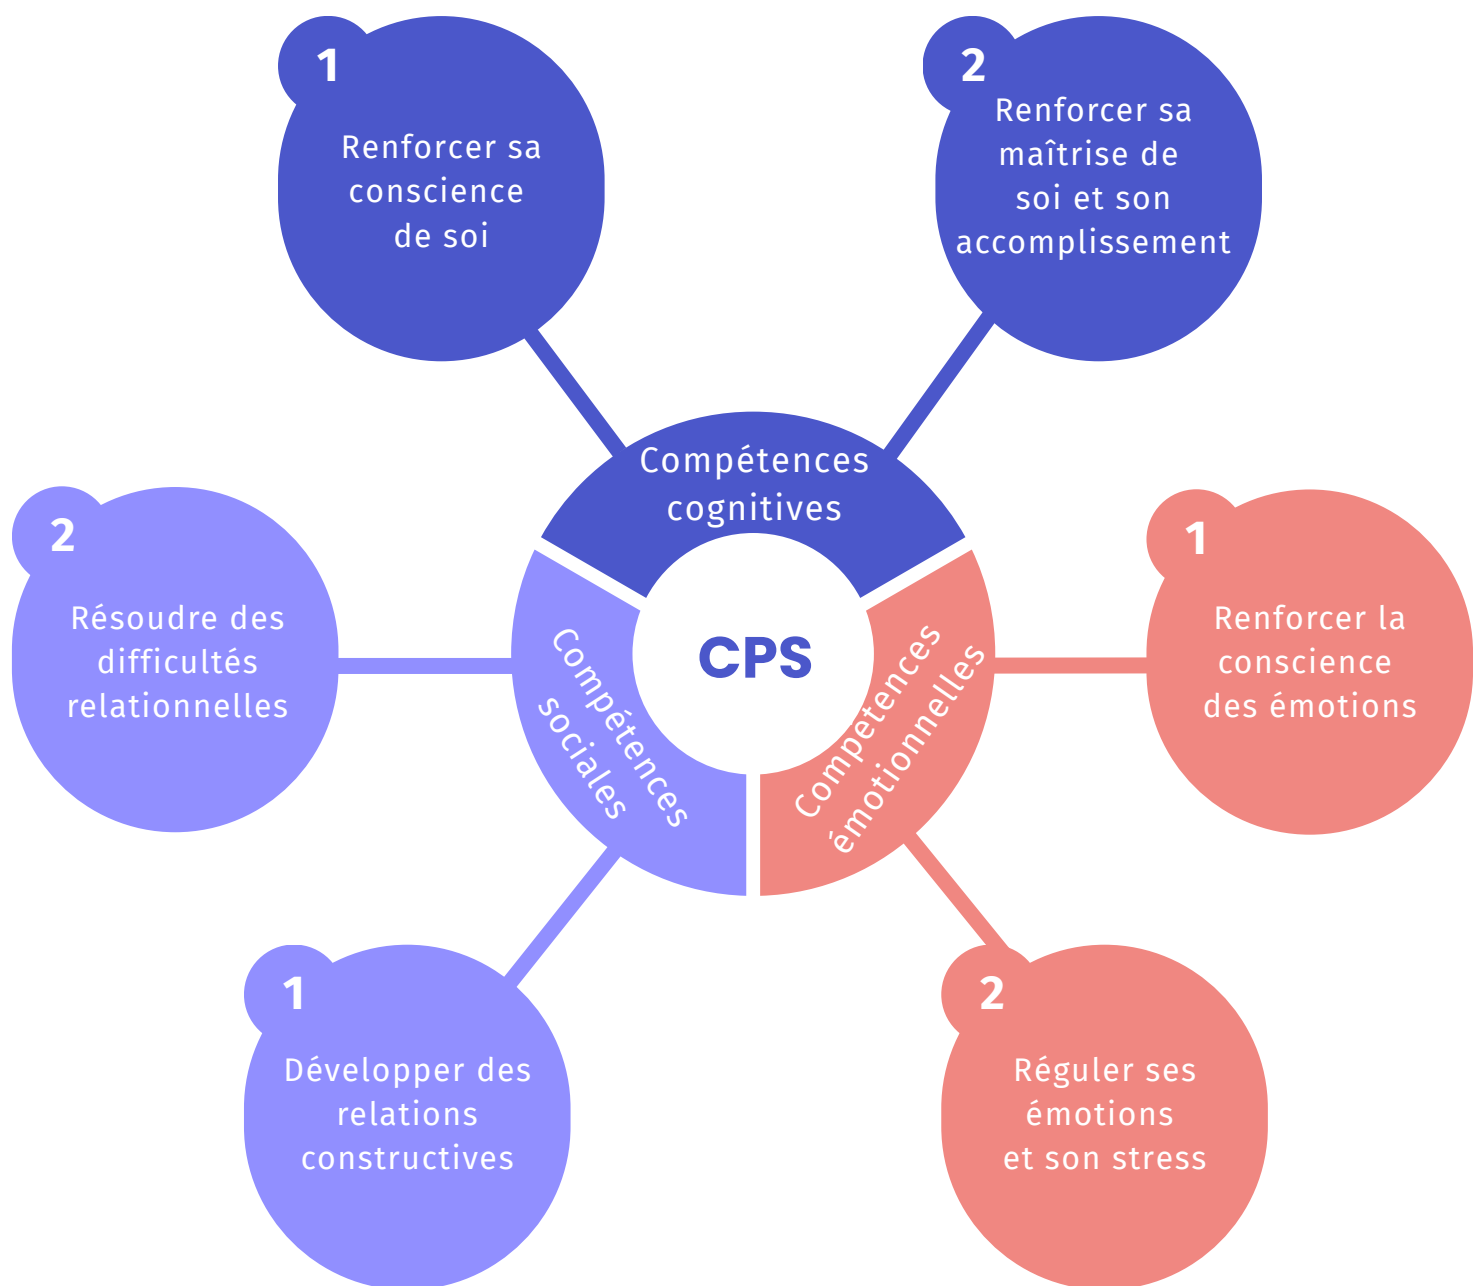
1
Renforcer sa conscience de soi

2
Renforcer sa maîtrise de soi et son accomplissement

Compétences cognitives

2
Résoudre des difficultés relationnelles

CPS

Compétences sociales

Compétences émotionnelles

1
Renforcer la conscience des émotions

1
Développer des relations constructives

2
Réguler ses émotions et son stress